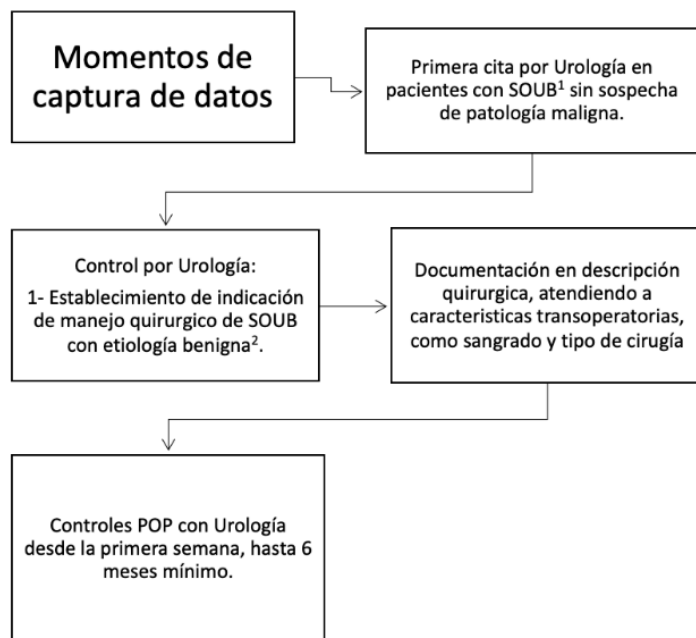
Momentos de captura de datos

Primera cita por Urología en pacientes con SOUB$^1$ sin sospecha de patología maligna.

Control por Urología:

1- Establecimiento de indicación de manejo quirurgico de SOUB con etiología benigna$^2$.

Documentación en descripción quirurgica, atendiendo a caracteristicas transoperatorias, como sangrado y tipo de cirugía

Controles POP con Urología desde la primera semana, hasta 6 meses mínimo.